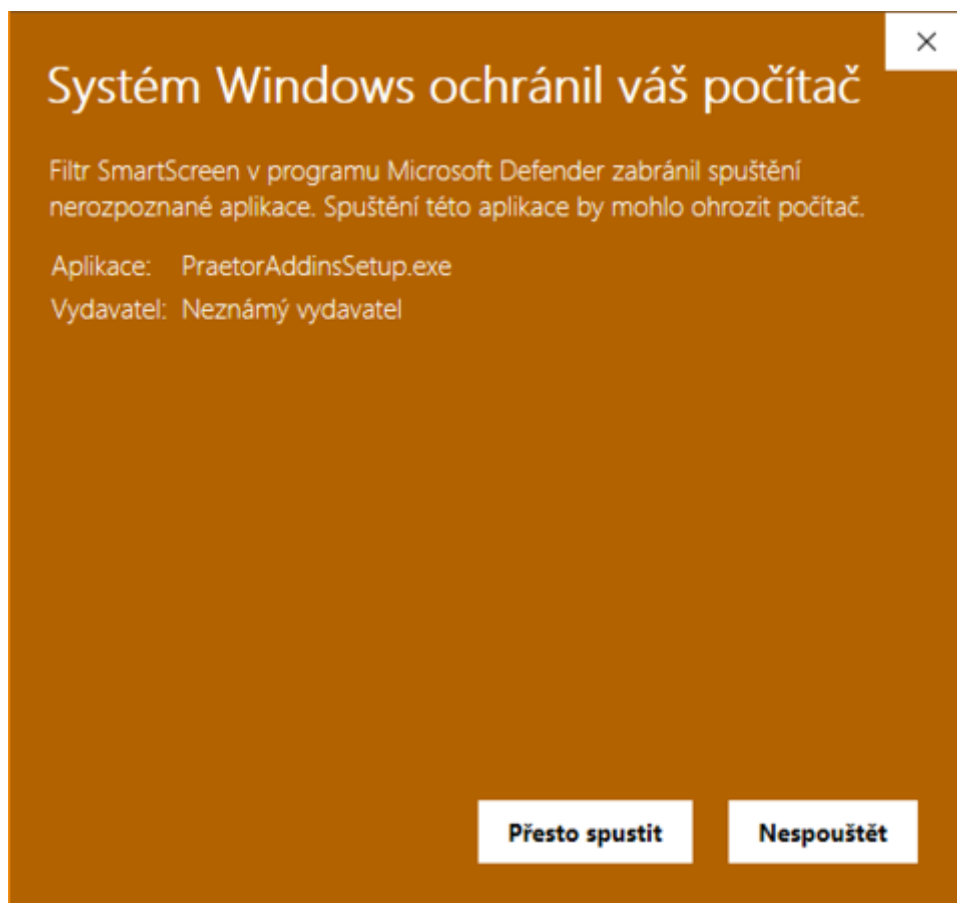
×

Systém Windows ochránil váš počítač

Filtr SmartScreen v programu Microsoft Defender zabránil spuštění nerozpoznané aplikace. Spuštění této aplikace by mohlo ohrozit počítač.

Aplikace: PraetorAddinsSetup.exe
Vydavatel: Neznámý vydavatel

Přesto spustit

Nespouštět